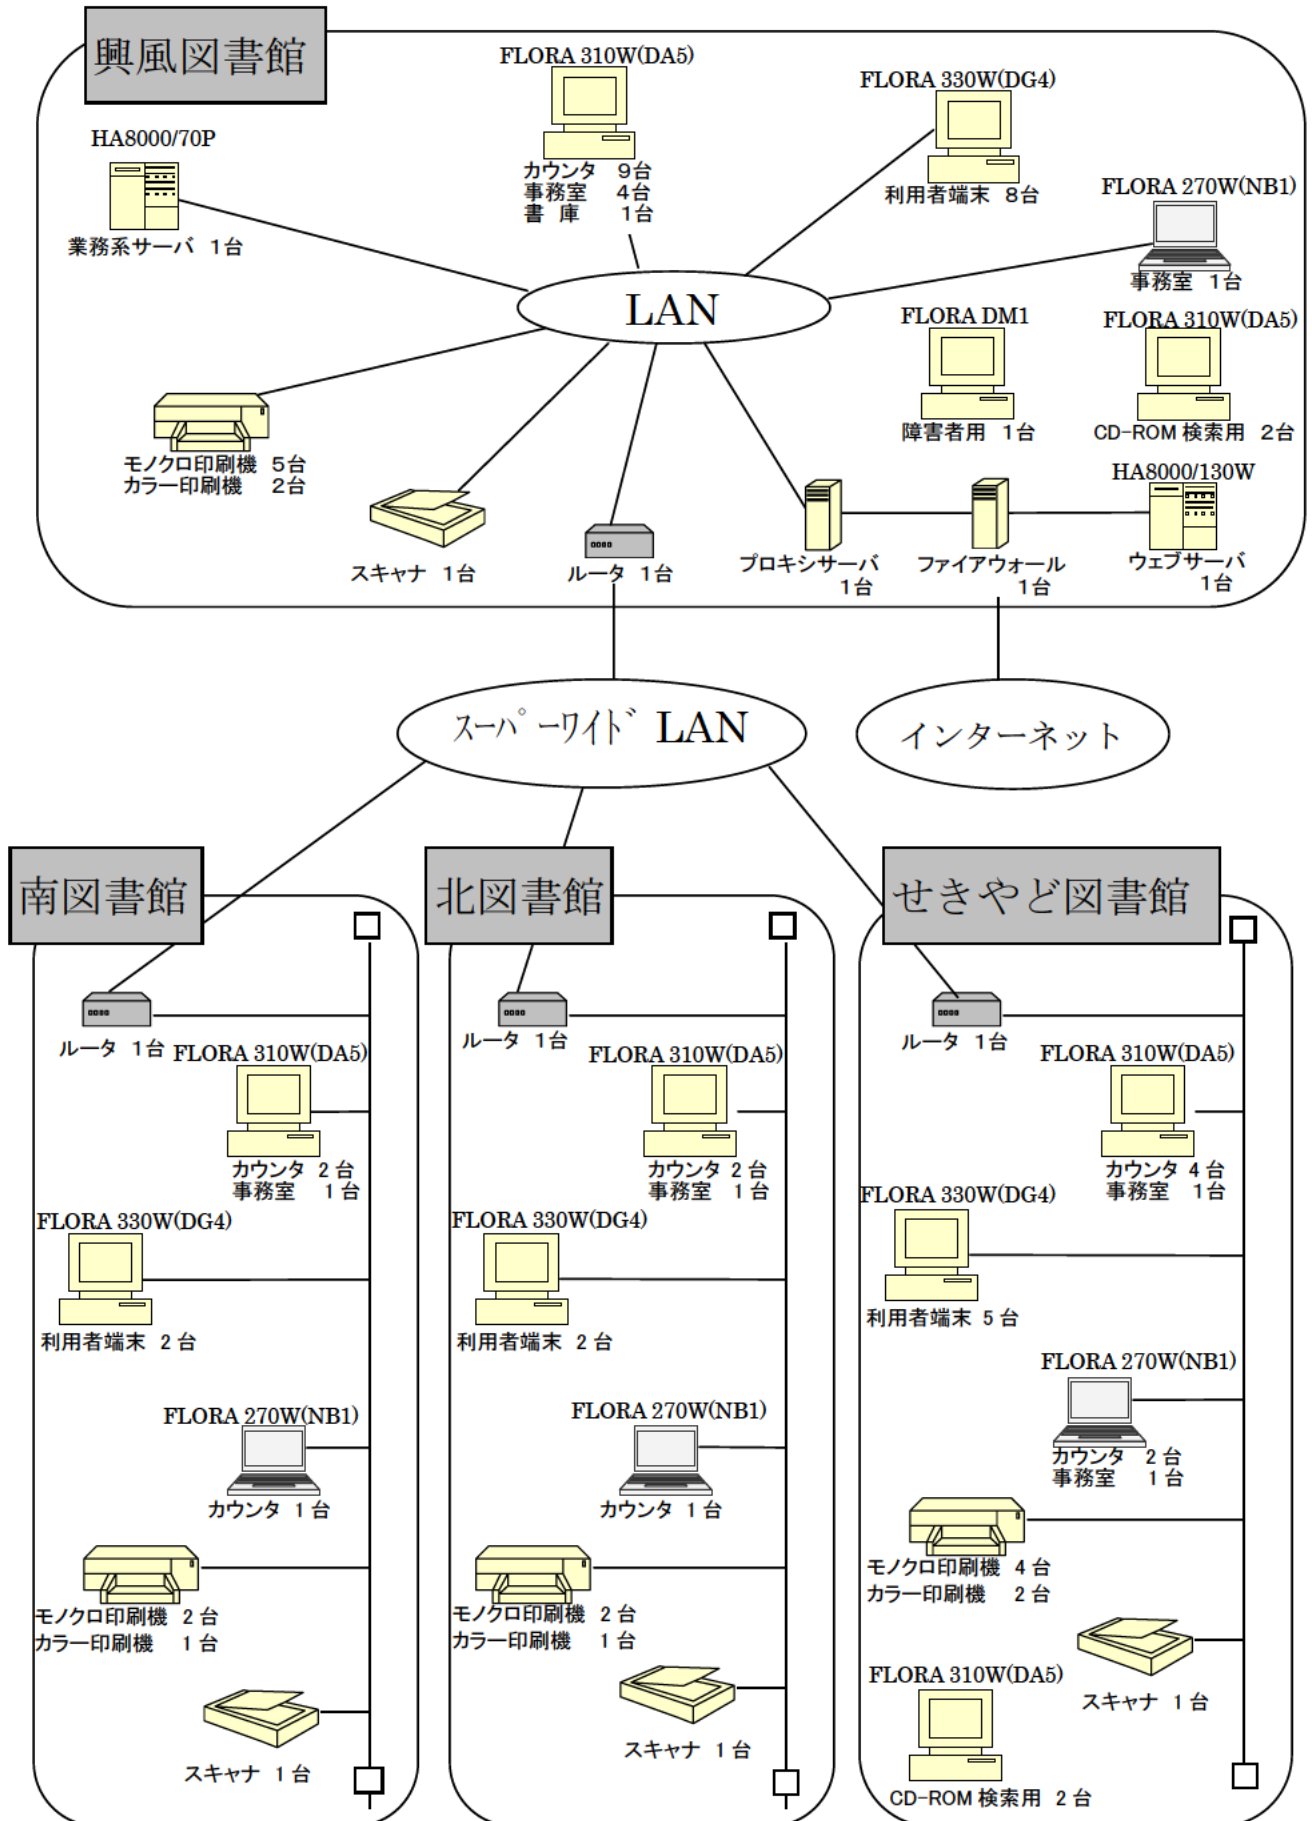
興風図書館

FLORA 310W(DA5)
カウンタ　9台
事務室　4台
書　庫　1台

FLORA 330W(DG4)
利用者端末　8台

HA8000/70P
業務系サーバ　1台

FLORA 270W(NB1)
事務室　1台

LAN

FLORA DM1
障害者用　1台

FLORA 310W(DA5)
CD-ROM 検索用　2台

モノクロ印刷機　5台
カラー印刷機　2台

HA8000/130W

スキャナ　1台

ルータ　1台

プロキシサーバ
1台

ファイアウォール
1台

ウェブサーバ
1台

スーパーワイド LAN

インターネット

南図書館

ルータ　1台

FLORA 310W(DA5)
カウンタ　2台
事務室　1台

FLORA 330W(DG4)
利用者端末　2台

FLORA 270W(NB1)
カウンタ　1台

モノクロ印刷機　2台
カラー印刷機　1台

スキャナ　1台

北図書館

ルータ　1台

FLORA 310W(DA5)
カウンタ　2台
事務室　1台

FLORA 330W(DG4)
利用者端末　2台

FLORA 270W(NB1)
カウンタ　1台

モノクロ印刷機　2台
カラー印刷機　1台

スキャナ　1台

せきやど図書館

ルータ　1台

FLORA 310W(DA5)
カウンタ　4台
事務室　1台

FLORA 330W(DG4)
利用者端末　5台

FLORA 270W(NB1)
カウンタ　2台
事務室　1台

モノクロ印刷機　4台
カラー印刷機　2台

スキャナ　1台

FLORA 310W(DA5)
CD-ROM 検索用　2台